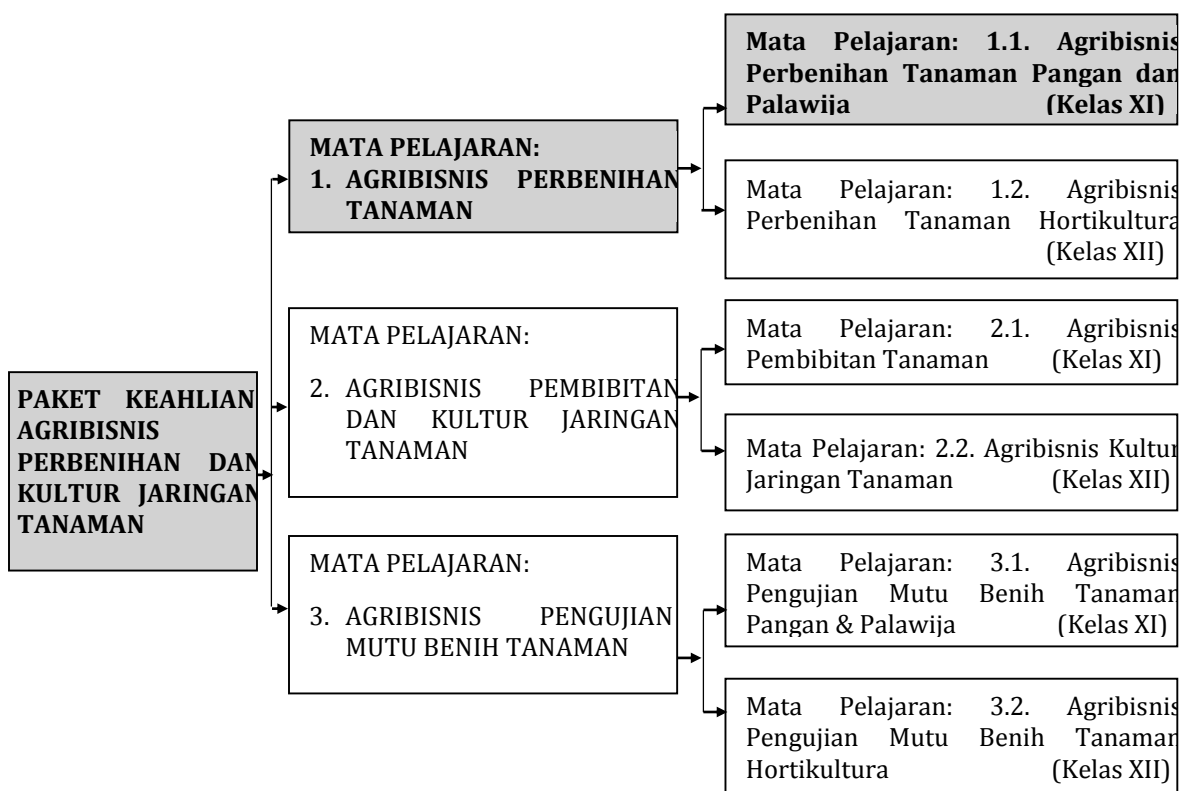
PAKET KEAHLIAN AGRIBISNIS PERBENIHAN DAN KULTUR JARINGAN TANAMAN

MATA PELAJARAN:
1. AGRIBISNIS PERBENIHAN TANAMAN

Mata Pelajaran: 1.1. Agribisnis Perbenihan Tanaman Pangan dan Palawija (Kelas XI)

Mata Pelajaran: 1.2. Agribisnis Perbenihan Tanaman Hortikultura (Kelas XII)

MATA PELAJARAN:
2. AGRIBISNIS PEMBIBITAN DAN KULTUR JARINGAN TANAMAN

Mata Pelajaran: 2.1. Agribisnis Pembibitan Tanaman (Kelas XI)

Mata Pelajaran: 2.2. Agribisnis Kultur Jaringan Tanaman (Kelas XII)

MATA PELAJARAN:
3. AGRIBISNIS PENGUJIAN MUTU BENIH TANAMAN

Mata Pelajaran: 3.1. Agribisnis Pengujian Mutu Benih Tanaman Pangan & Palawija (Kelas XI)

Mata Pelajaran: 3.2. Agribisnis Pengujian Mutu Benih Tanaman Hortikultura (Kelas XII)